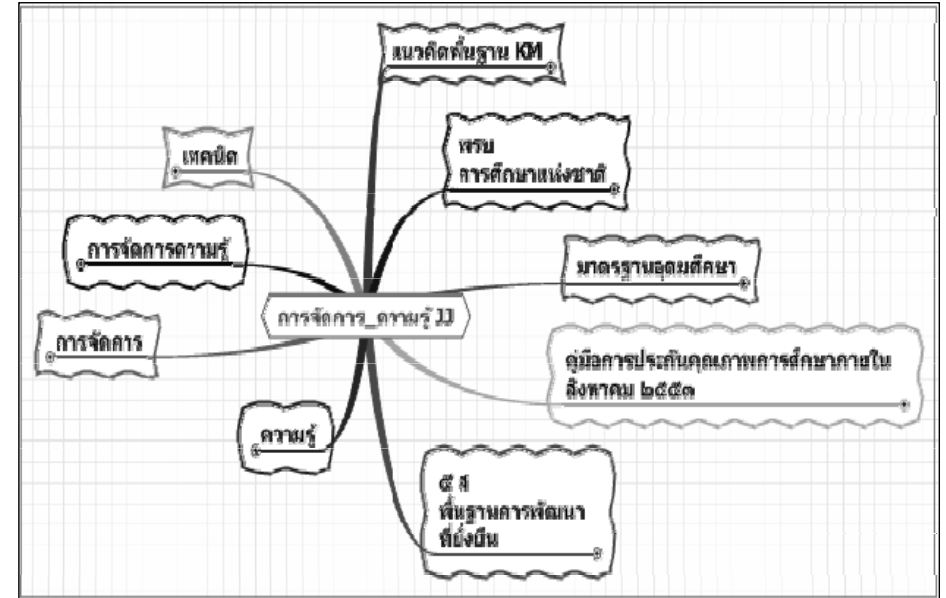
แนวคิดพื้นฐาน KM

เทคนิค

พรบ
การศึกษาแห่งชาติ

การจัดการความรู้

มาตรฐานอุดมศึกษา

การจัดการ_ความรู้ JJ

การจัดการ

คู่มือการประกันคุณภาพการศึกษาภายใน สิงหาคม ๒๕๕๓

ความรู้

๕ ส
พื้นฐานการพัฒนา
ที่ยั่งยืน